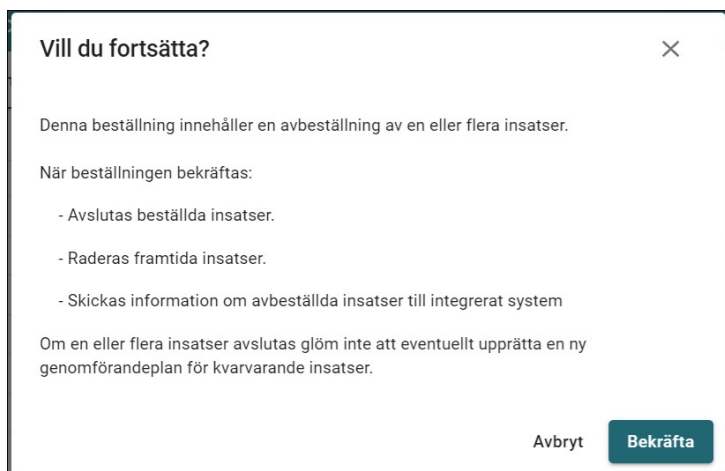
Vill du fortsätta?

×

Denna beställning innehåller en avbeställning av en eller flera insatser.

När beställningen bekräftas:

- Avslutas beställda insatser.

- Raderas framtida insatser.

- Skickas information om avbeställda insatser till integrerat system

Om en eller flera insatser avslutas glöm inte att eventuellt upprätta en ny genomförandeplan för kvarvarande insatser.

Avbryt

Bekräfta